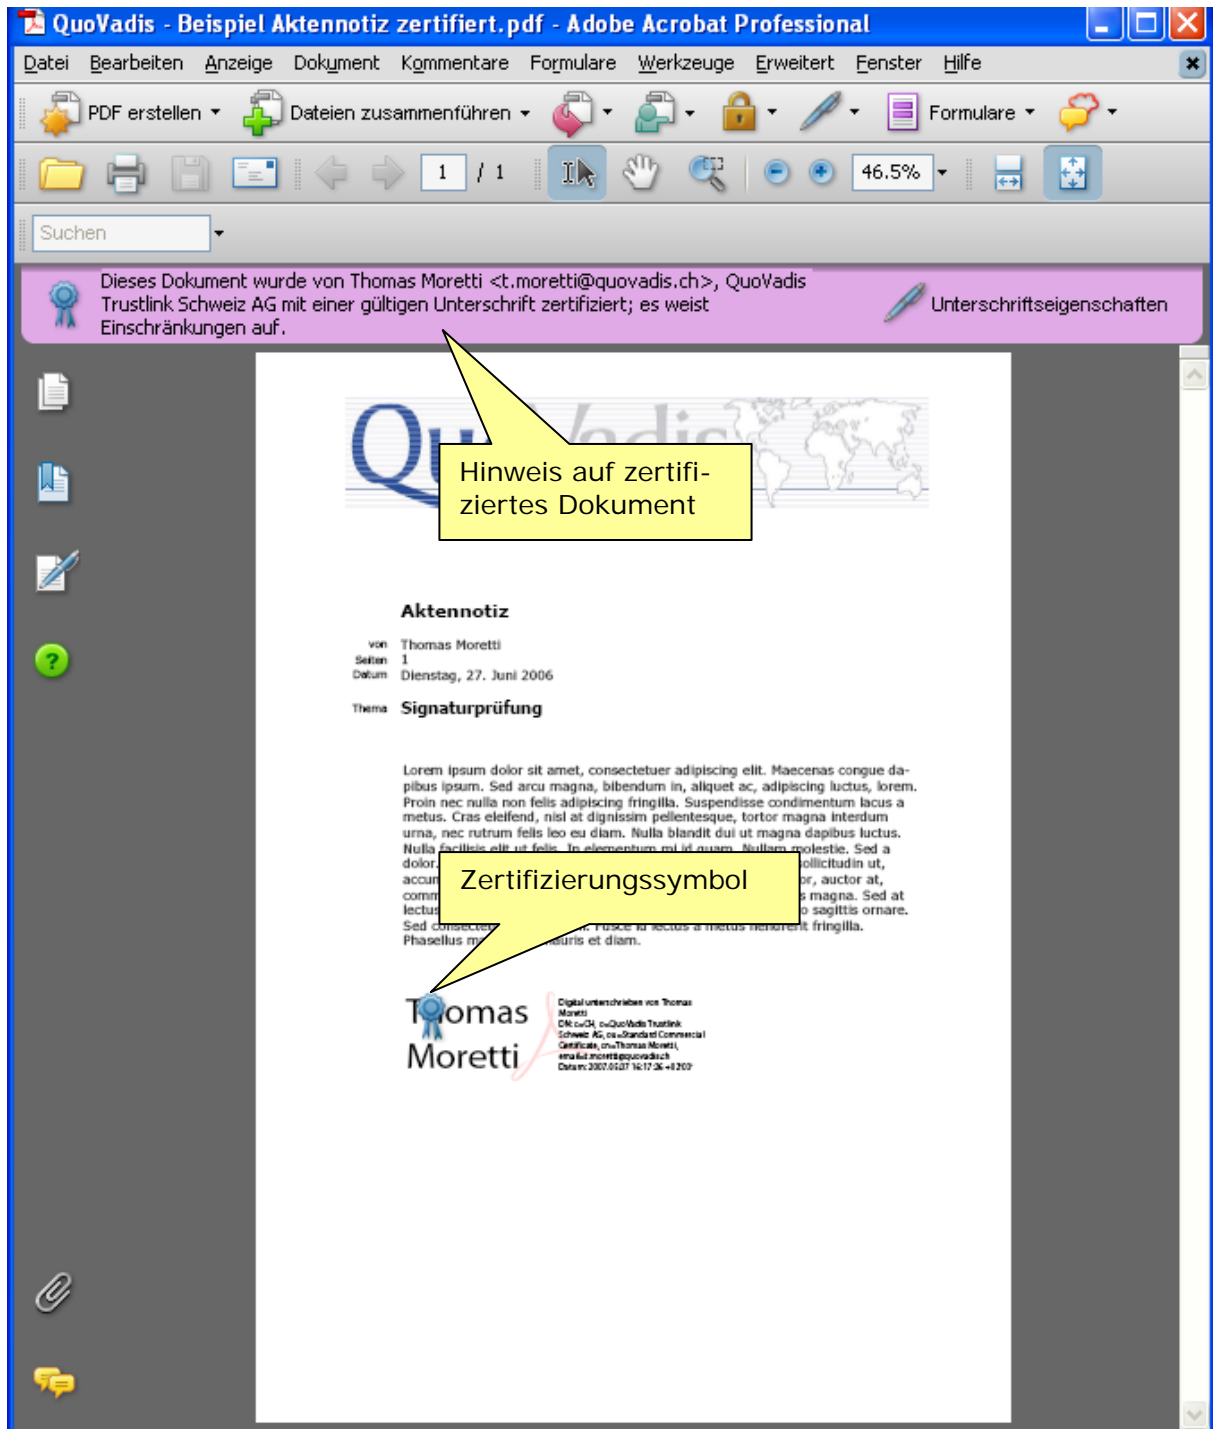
QuoVadis - Beispiel Aktennotiz zertifiert.pdf - Adobe Acrobat Professional

Datei Bearbeiten Anzeige Dokument Kommentare Formulare Werkzeuge Erweitert Fenster Hilfe

PDF erstellen Dateien zusammenführen Formulare

1 / 1 46.5%

Suchen

Dieses Dokument wurde von Thomas Moretti <t.moretti@quovadis.ch>, QuoVadis Trustlink Schweiz AG mit einer gültigen Unterschrift zertifiziert; es weist Einschränkungen auf.

Unterschriftseigenschaften

Hinweis auf zertifiziertes Dokument

Aktennotiz

von Thomas Moretti
Seiten 1
Datum Dienstag, 27. Juni 2006

Thema Signaturprüfung

Lorem ipsum dolor sit amet, consectetuer adipiscing elit. Maecenas congue dapibus ipsum. Sed arcu magna, bibendum in, aliquet ac, adipiscing luctus, lorem. Proin nec nulla non felis adipiscing fringilla. Suspendisse condimentum lacus a metus. Cras eleifend, nisl at dignissim pellentesque, tortor magna interdum urna, nec rutrum felis leo eu diam. Nulla blandit dui ut magna dapibus luctus. Nulla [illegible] dolor. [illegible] ollicitudin ut, accu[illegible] or, auctor at, comm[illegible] s magna. Sed at lectus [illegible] o sagittis ornare. Sed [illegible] t fringilla. Phasellus m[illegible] auris et diam.

Zertifizierungssymbol

Thomas Moretti

Digital unterschrieben von Thomas Moretti
DN: c=CH, o=QuoVadis Trustlink Schweiz AG, ou=Standard Commercial Certificate, cn=Thomas Moretti, email=t.moretti@quovadis.ch
Datum: 2007.06.07 16:17:36 +02'00'